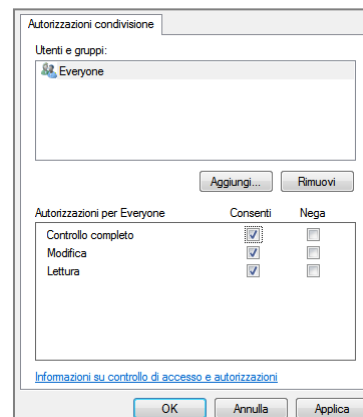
Autorizzazioni condivisione

Utenti e gruppi:

Everyone

Aggiungi... Rimuovi

| Autorizzazioni per Everyone | Consenti | Nega |
|---|---|---|
| Controllo completo | ☑ | ☐ |
| Modifica | ☑ | ☐ |
| Lettura | ☑ | ☐ |

Informazioni su controllo di accesso e autorizzazioni

OK Annulla Applica